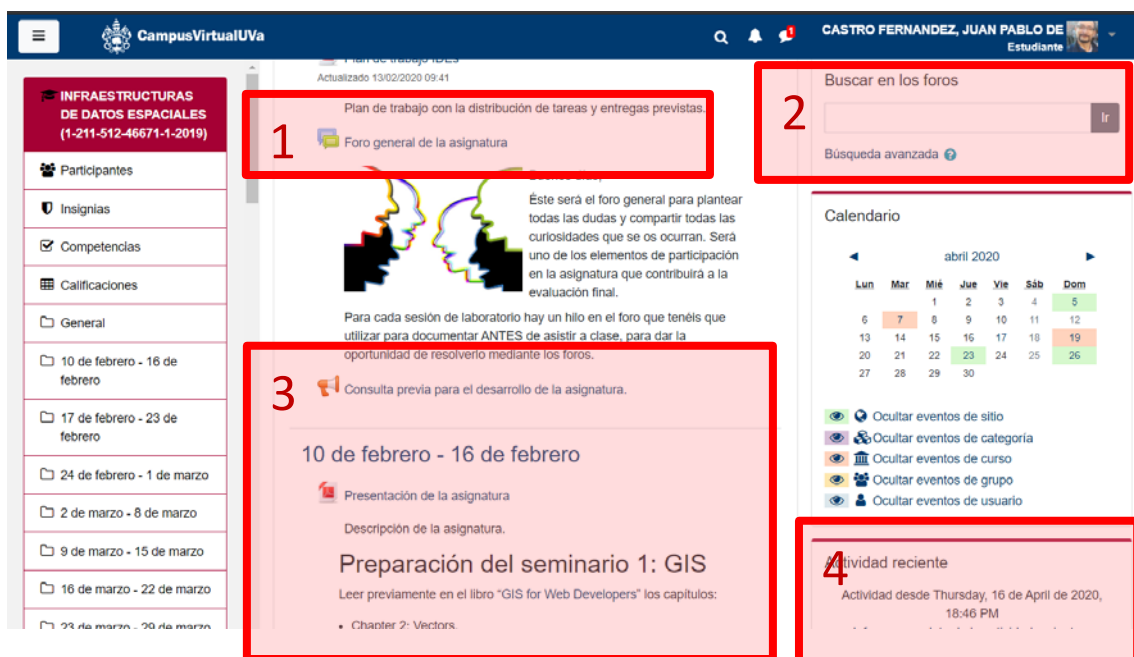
CampusVirtualUVa

CASTRO FERNANDEZ, JUAN PABLO DE
Estudiante

INFRAESTRUCTURAS DE DATOS ESPACIALES (1-211-512-46671-1-2019)

Participantes

Insignias

Competencias

Calificaciones

General

10 de febrero - 16 de febrero

17 de febrero - 23 de febrero

24 de febrero - 1 de marzo

2 de marzo - 8 de marzo

9 de marzo - 15 de marzo

16 de marzo - 22 de marzo

23 de marzo - 29 de marzo

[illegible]
Actualizado 13/02/2020 09:41

1

Plan de trabajo con la distribución de tareas y entregas previstas.

Foro general de la asignatura

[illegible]

Éste será el foro general para plantear todas las dudas y compartir todas las curiosidades que se os ocurran. Será uno de los elementos de participación en la asignatura que contribuirá a la evaluación final.

Para cada sesión de laboratorio hay un hilo en el foro que tenéis que utilizar para documentar ANTES de asistir a clase, para dar la oportunidad de resolverlo mediante los foros.

3

Consulta previa para el desarrollo de la asignatura.

10 de febrero - 16 de febrero

Presentación de la asignatura

Descripción de la asignatura.

Preparación del seminario 1: GIS

Leer previamente en el libro "GIS for Web Developers" los capítulos:

- Chapter 2: Vectors.

2

Buscar en los foros

Ir

Búsqueda avanzada

Calendario

◄ abril 2020 ►

| Lun | Mar | Mié | Jue | Vie | Sáb | Dom |
|---|---|---|---|---|---|---|
| | | 1 | 2 | 3 | 4 | 5 |
| 6 | 7 | 8 | 9 | 10 | 11 | 12 |
| 13 | 14 | 15 | 16 | 17 | 18 | 19 |
| 20 | 21 | 22 | 23 | 24 | 25 | 26 |
| 27 | 28 | 29 | 30 | | | |

Ocultar eventos de sitio
Ocultar eventos de categoría
Ocultar eventos de curso
Ocultar eventos de grupo
Ocultar eventos de usuario

4

Actividad reciente

Actividad desde Thursday, 16 de April de 2020, 18:46 PM

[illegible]